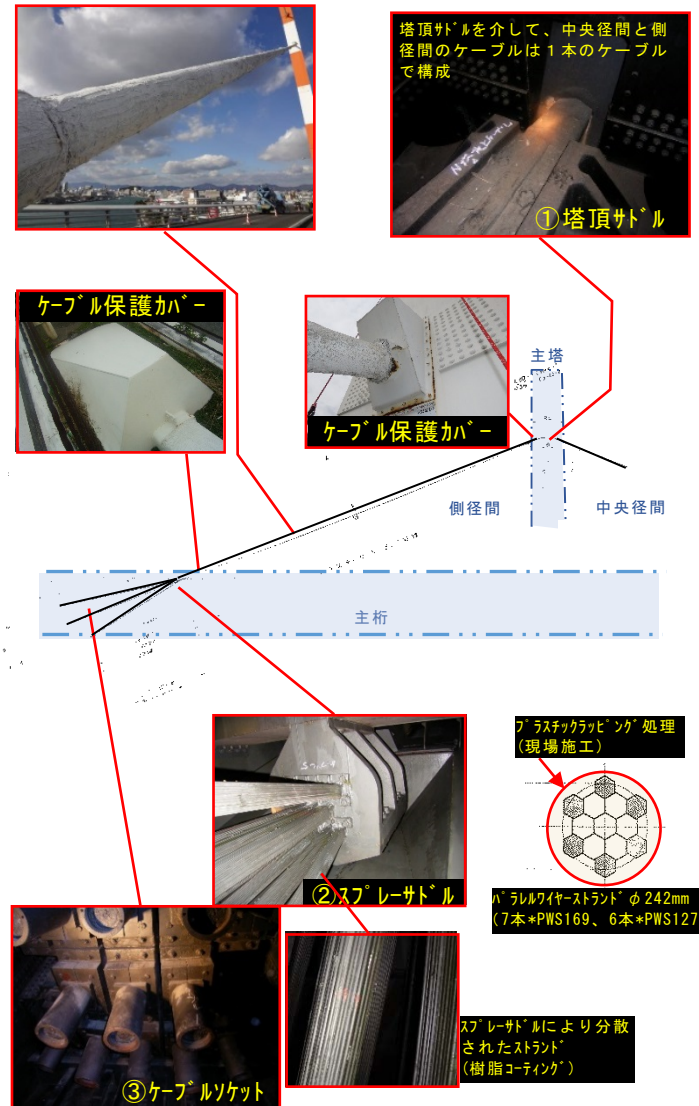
塔頂ｻﾄﾞﾙを介して、中央径間と側径間のケーブルは１本のケーブルで構成

①塔頂ｻﾄﾞﾙ

ｹｰﾌﾞﾙ保護ｶﾊﾞｰ

ｹｰﾌﾞﾙ保護ｶﾊﾞｰ

主塔

側径間

中央径間

主桁

ﾌﾟﾗｽﾁｯｸﾗｯﾋﾟﾝｸﾞ処理（現場施工）

②ｽﾌﾟﾚｰｻﾄﾞﾙ

ﾊﾟﾗﾚﾙﾜｲﾔｰｽﾄﾗﾝﾄﾞ φ242mm（7本*PWS169、6本*PWS127

ｽﾌﾟﾚｰｻﾄﾞﾙにより分散されたｽﾄﾗﾝﾄﾞ（樹脂ｺｰﾃｨﾝｸﾞ）

③ｹｰﾌﾞﾙｿｹｯﾄ